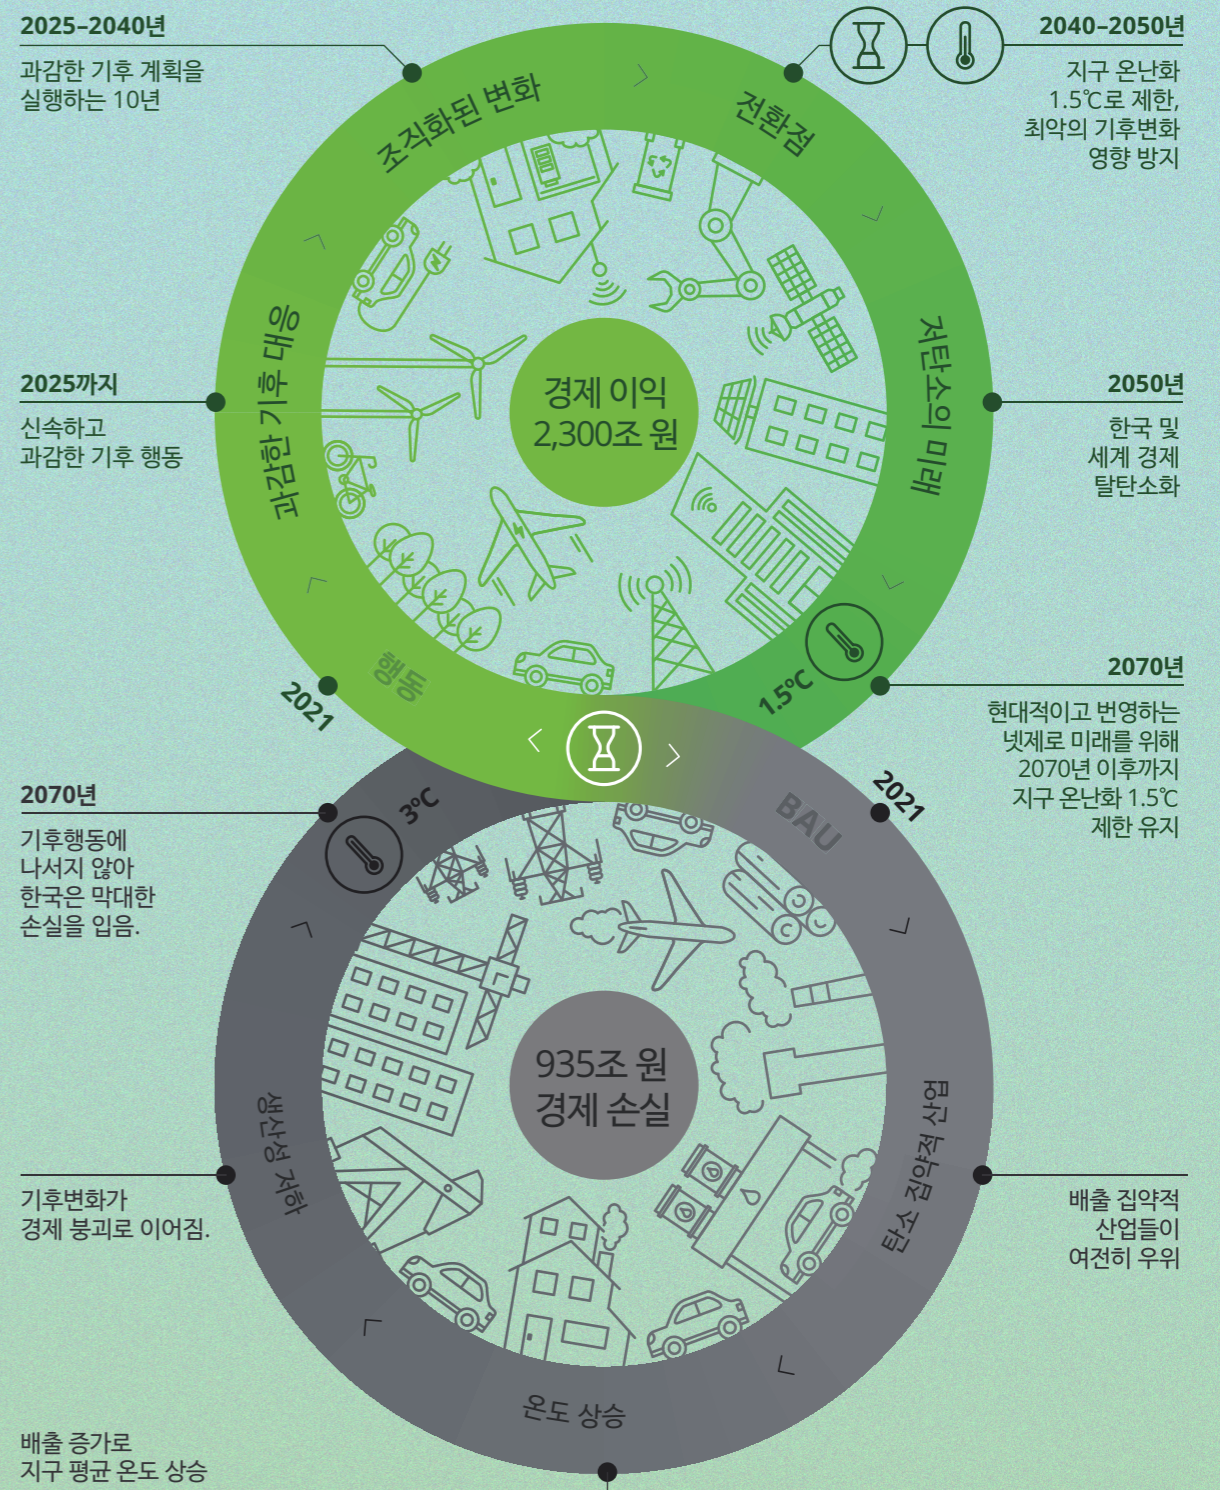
2025–2040년
과감한 기후 계획을 실행하는 10년

2040–2050년
지구 온난화 1.5℃로 제한, 최악의 기후변화 영향 방지

조직화된 변화

전환점

과감한 기후 대응

저탄소의 미래

경제 이익
2,300조 원

2025까지
신속하고 과감한 기후 행동

2050년
한국 및 세계 경제 탈탄소화

행동

2021

1.5℃

2070년
현대적이고 번영하는 넷제로 미래를 위해 2070년 이후까지 지구 온난화 1.5℃ 제한 유지

2070년
기후행동에 나서지 않아 한국은 막대한 손실을 입음.

3℃

BAU

2021

935조 원
경제 손실

생산성 저하

탄소 집약적 산업

기후변화가 경제 붕괴로 이어짐.

배출 집약적 산업들이 여전히 우위

온도 상승

배출 증가로 지구 평균 온도 상승